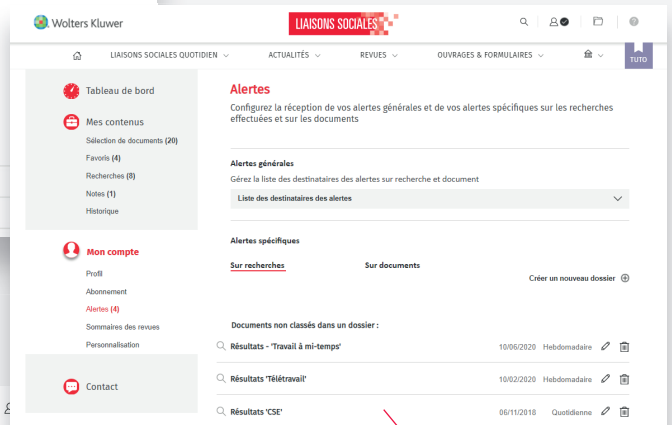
Wolters Kluwer

LIAISONS SOCIALES

LIAISONS SOCIALES QUOTIDIEN ∨ ACTUALITÉS ∨ REVUES ∨ OUVRAGES & FORMULAIRES ∨

TUTO

Tableau de bord

Mes contenus

Sélection de documents (20)

Favoris (4)

Recherches (8)

Notes (1)

Historique

Mon compte

Profil

Abonnement

Alertes (4)

Sommaires des revues

Personnalisation

Contact

Alertes

Configurez la réception de vos alertes générales et de vos alertes spécifiques sur les recherches effectuées et sur les documents

Alertes générales

Gérez la liste des destinataires des alertes sur recherche et document

Liste des destinataires des alertes

Alertes spécifiques

Sur recherches

Sur documents

Créer un nouveau dossier

Documents non classés dans un dossier :

| Résultats - 'Travail à mi-temps' | 10/06/2020 | Hebdomadaire |
|---|---|---|
| Résultats 'Télétravail' | 10/02/2020 | Hebdomadaire |
| Résultats 'CSE' | 06/11/2018 | Quotidienne |